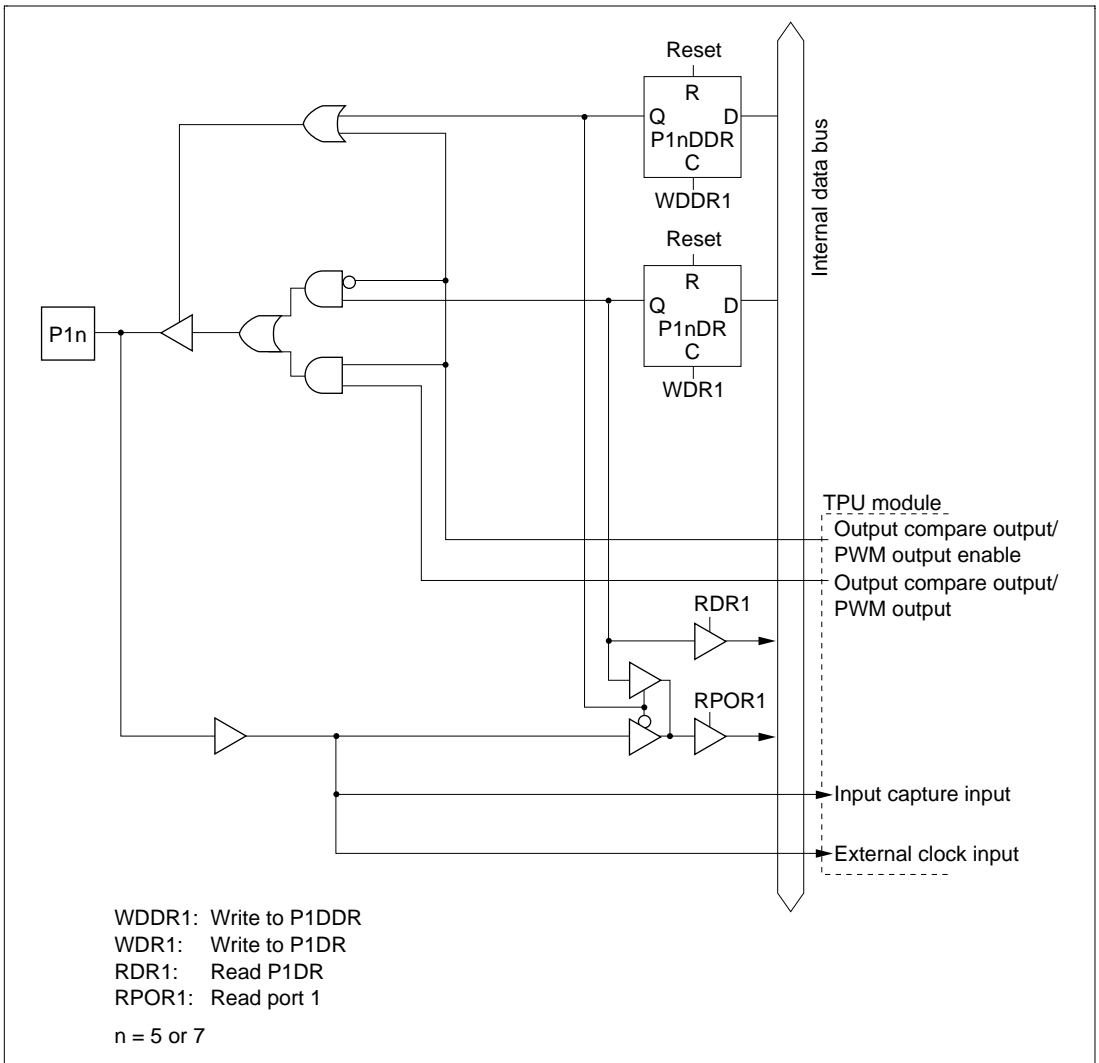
Reset
R
Q D
P1nDDR
C
WDDR1

Reset
R
Q D
P1nDR
C
WDR1

Internal data bus

P1n

TPU module
Output compare output/ PWM output enable
Output compare output/ PWM output

RDR1
RPOR1

Input capture input
External clock input

WDDR1: Write to P1DDR
WDR1: Write to P1DR
RDR1: Read P1DR
RPOR1: Read port 1

n = 5 or 7